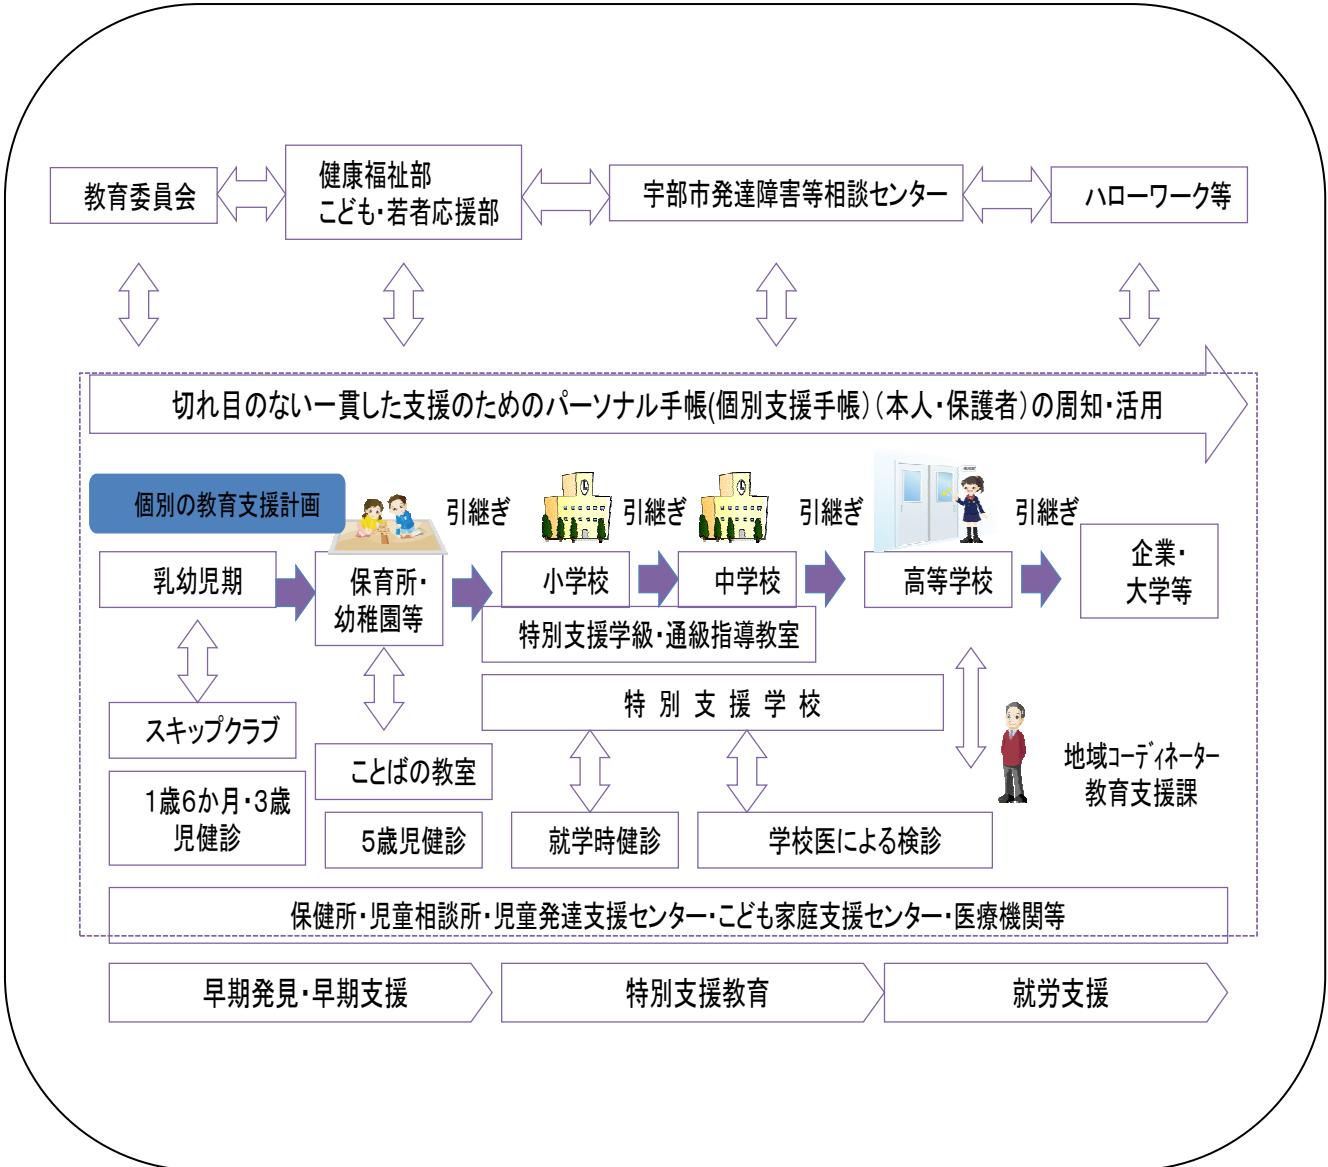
教育委員会

健康福祉部
こども・若者応援部

宇部市発達障害等相談センター

ハローワーク等

切れ目のない一貫した支援のためのパーソナル手帳(個別支援手帳)(本人・保護者)の周知・活用

個別の教育支援計画

引継ぎ

引継ぎ

引継ぎ

引継ぎ

乳幼児期

保育所・
幼稚園等

小学校

中学校

高等学校

企業・
大学等

特別支援学級・通級指導教室

特 別 支 援 学 校

スキップクラブ

ことばの教室

1歳6か月・3歳
児健診

5歳児健診

就学時健診

学校医による検診

地域コーディネーター
教育支援課

保健所・児童相談所・児童発達支援センター・こども家庭支援センター・医療機関等

早期発見・早期支援

特別支援教育

就労支援